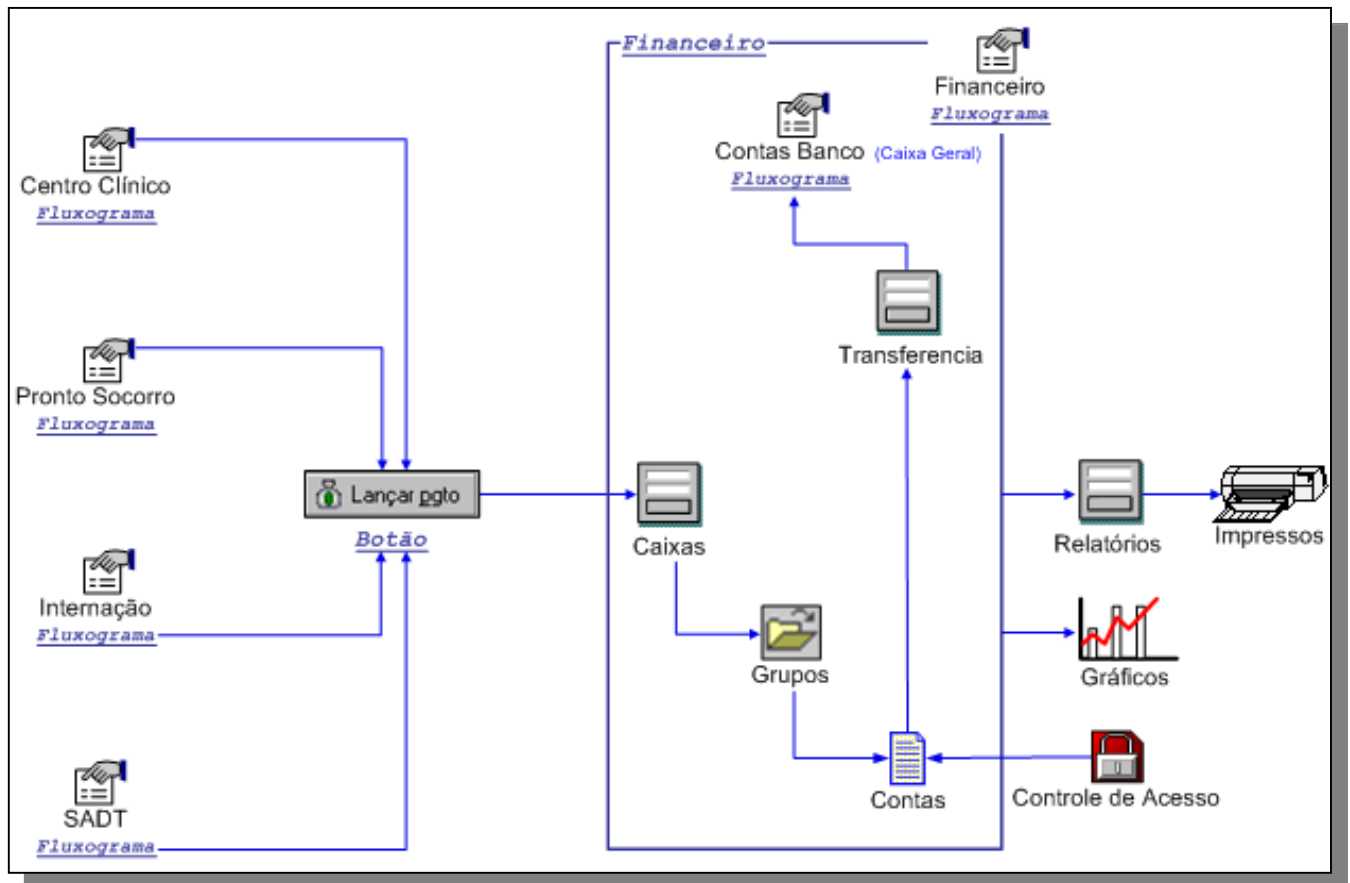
Financeiro

Financeiro
Fluxograma

Contas Banco (Caixa Geral)
Fluxograma

Centro Clínico
Fluxograma

Transferencia

Pronto Socorro
Fluxograma

Lançar pgto
Botão

Caixas

Relatórios

Impressos

Internação
Fluxograma

Grupos

Gráficos

SADT
Fluxograma

Contas

Controle de Acesso